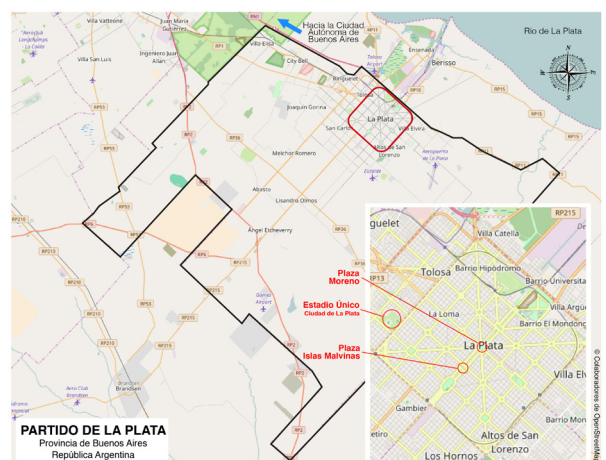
Villa Vatteone
Juan María Gutiérrez
RN1
Hacia la Ciudad Autónoma de Buenos Aires
Río de La Plata
Aeroclub Lomaplumas La Costa
Ingeniero Juan Allan
Villa Elisa
RP11
Ensenada
Villa San Luis
RP1
City Bell
Tolosa Airport
Berisso
Ringuelet
RP53
Joaquín Gorina
RP2
RP36
La Plata
San Carlos
Villa Elvira
Altos de San Lorenzo
Melchor Romero
RP15
Aeropuerto de La Plata
Abasto
Lisandro Olmos
RP215
RP210
RP6
RP53
Ángel Etcheverry
RP215
RP36
guelet
RP215
Villa Catella
Tolosa
Barrio Hipódromo
RP13
Barrio Universita
Plaza Moreno
Villa Argu
Estadio Único Ciudad de La Plata
La Loma
Barrio El Mondong
La Plata
Plaza Islas Malvinas
Villa Elv
Gambier
Altos de San Lorenzo
Los Hornos
Gonzalez Airport
RP210
RP53
Brandsen
Aero Club Brandsen
RP2
PARTIDO DE LA PLATA
Provincia de Buenos Aires
República Argentina
© Colaboradores de OpenStreetMap